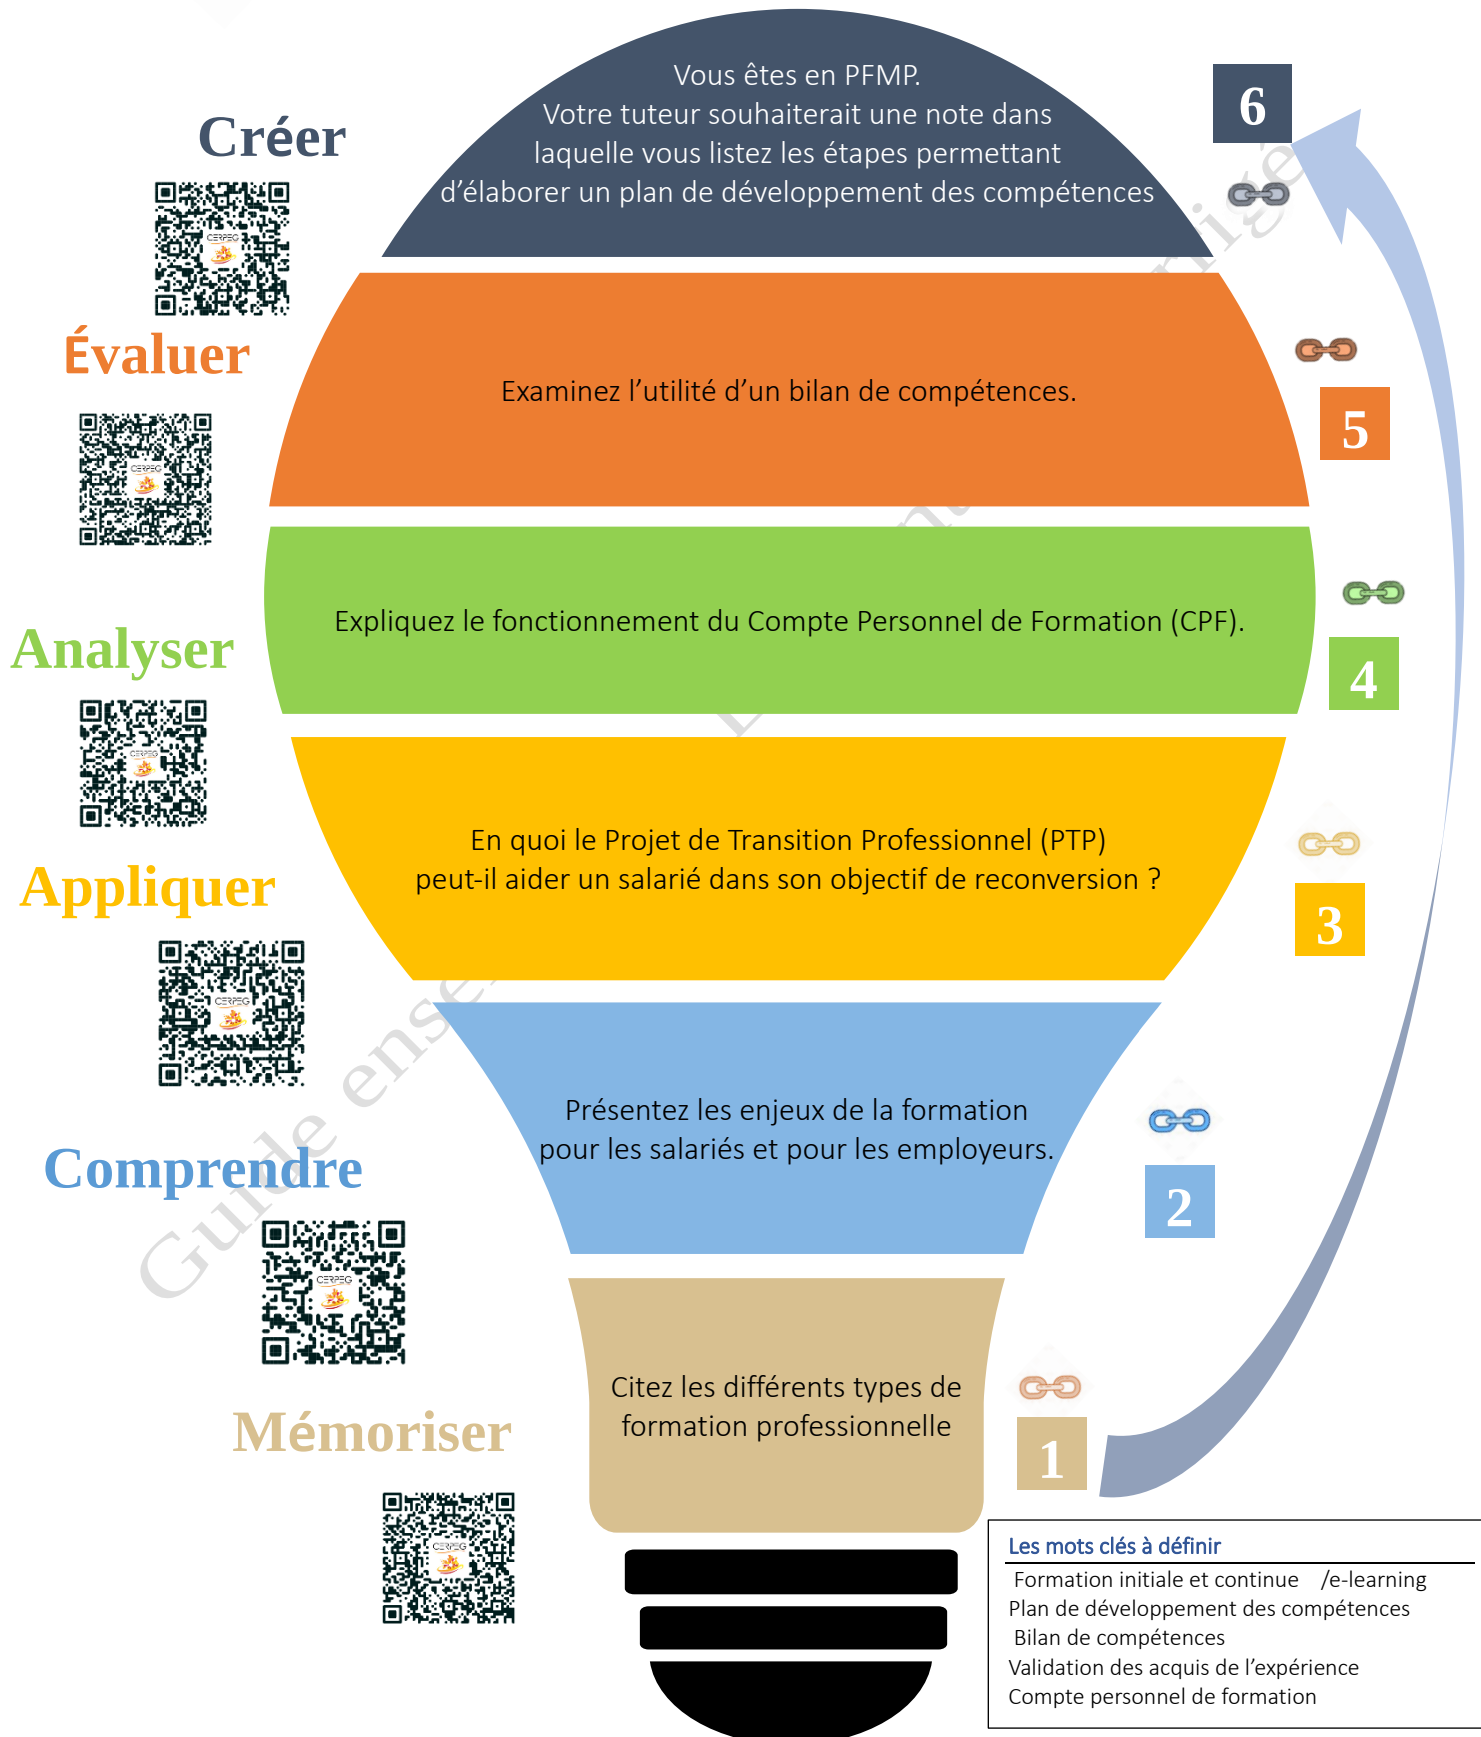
Créer

CERPEG

Vous êtes en PFMP.
Votre tuteur souhaiterait une note dans laquelle vous listez les étapes permettant d'élaborer un plan de développement des compétences

6

Évaluer

CERPEG

Examinez l'utilité d'un bilan de compétences.

5

Analyser

CERPEG

Expliquez le fonctionnement du Compte Personnel de Formation (CPF).

4

Appliquer

CERPEG

En quoi le Projet de Transition Professionnel (PTP) peut-il aider un salarié dans son objectif de reconversion ?

3

Comprendre

CERPEG

Présentez les enjeux de la formation pour les salariés et pour les employeurs.

2

Mémoriser

CERPEG

Citez les différents types de formation professionnelle

1

Les mots clés à définir
Formation initiale et continue /e-learning
Plan de développement des compétences
Bilan de compétences
Validation des acquis de l'expérience
Compte personnel de formation

Guide enseignant corrigé